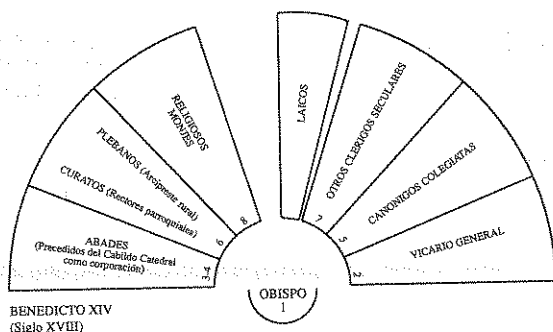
RELIGIOSOS MONJES

PLEBANOS (Arcipreste rural)

CURATOS (Rectores parroquiales)

ABADES (Precedidos del Cabildo Catedral como corporación)

8

6

3-4

LAICOS

OTROS CLERIGOS SECULARES

CANONIGOS COLEGIATAS

VICARIO GENERAL

7

5

2

OBISPO
1

BENEDICTO XIV
(Siglo XVIII)